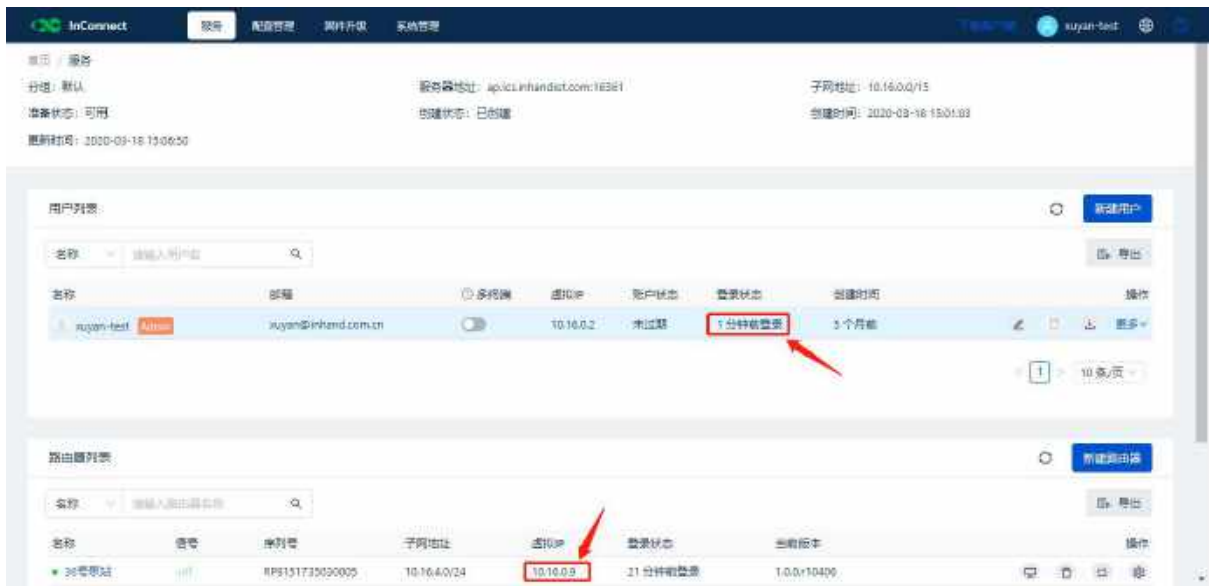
InConnect 服务 配置管理 固件升级 系统管理 xuyan-test

首页 / 服务
分组: 默认
服务器地址: ap.ics.inhandiot.com:16361
子网地址: 10.16.0.0/15
准备状态: 可用
创建状态: 已创建
创建时间: 2020-03-18 15:01:03
更新时间: 2020-03-18 15:06:50

用户列表
新建用户
名称 请输入用户名
导出

| 名称 | 邮箱 | 多终端 | 虚拟IP | 账户状态 | 登录状态 | 创建时间 | 操作 |
|---|---|---|---|---|---|---|---|
| xuyan-test Admin | xuyan@inhand.com.cn | | 10.16.0.2 | 未过期 | 1分钟前登录 | 5个月前 | 更多 |

1 10条/页

路由器列表
新建路由器
名称 请输入路由器名称
导出

| 名称 | 信号 | 序列号 | 子网地址 | 虚拟IP | 登录状态 | 当前版本 | 操作 |
|---|---|---|---|---|---|---|---|
| 36号基站 | off | RF9151735030005 | 10.16.4.0/24 | 10.16.0.9 | 21分钟前登录 | 1.0.0.r10406 | |